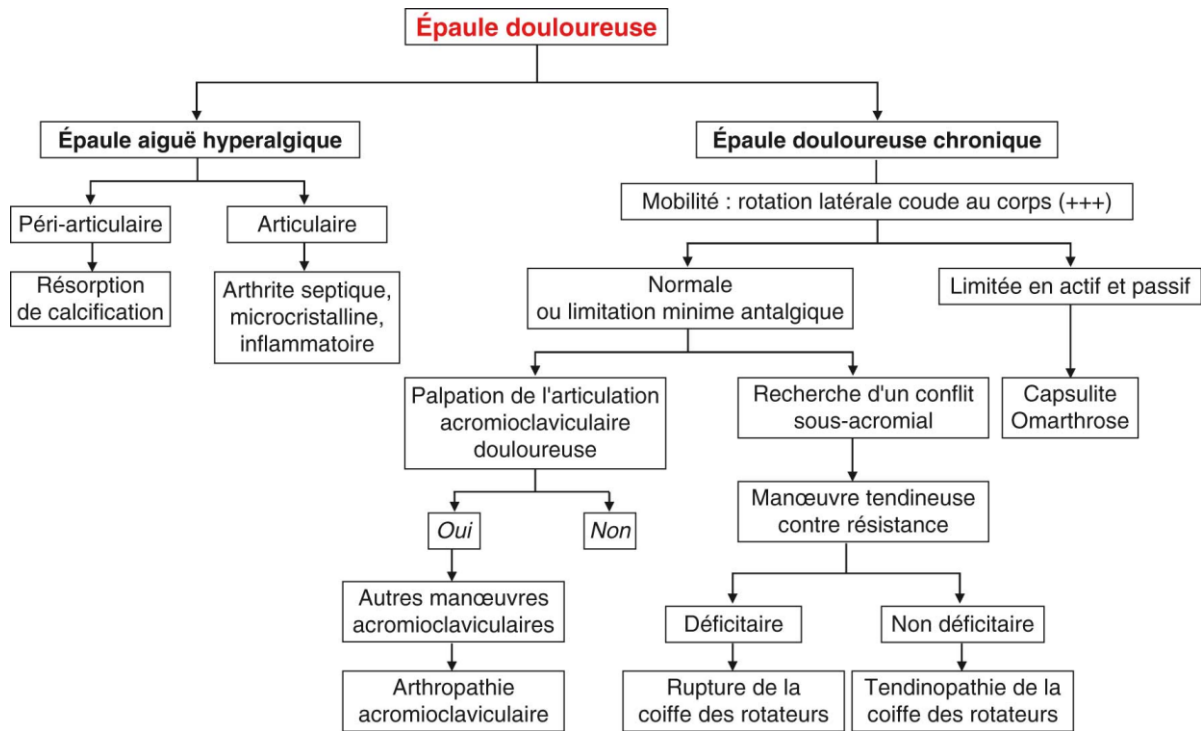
Épaule douloureuse

Épaule aiguë hyperalgique

Péri-articulaire

Résorption de calcification

Articulaire

Arthrite septique, microcristalline, inflammatoire

Épaule douloureuse chronique

Mobilité : rotation latérale coude au corps (+++)

Normale ou limitation minime antalgique

Palpation de l'articulation acromioclaviculaire douloureuse

Oui

Autres manœuvres acromioclaviculaires

Arthropathie acromioclaviculaire

Non

Recherche d'un conflit sous-acromial

Manœuvre tendineuse contre résistance

Déficitaire

Rupture de la coiffe des rotateurs

Non déficitaire

Tendinopathie de la coiffe des rotateurs

Limitée en actif et passif

Capsulite Omarthrose